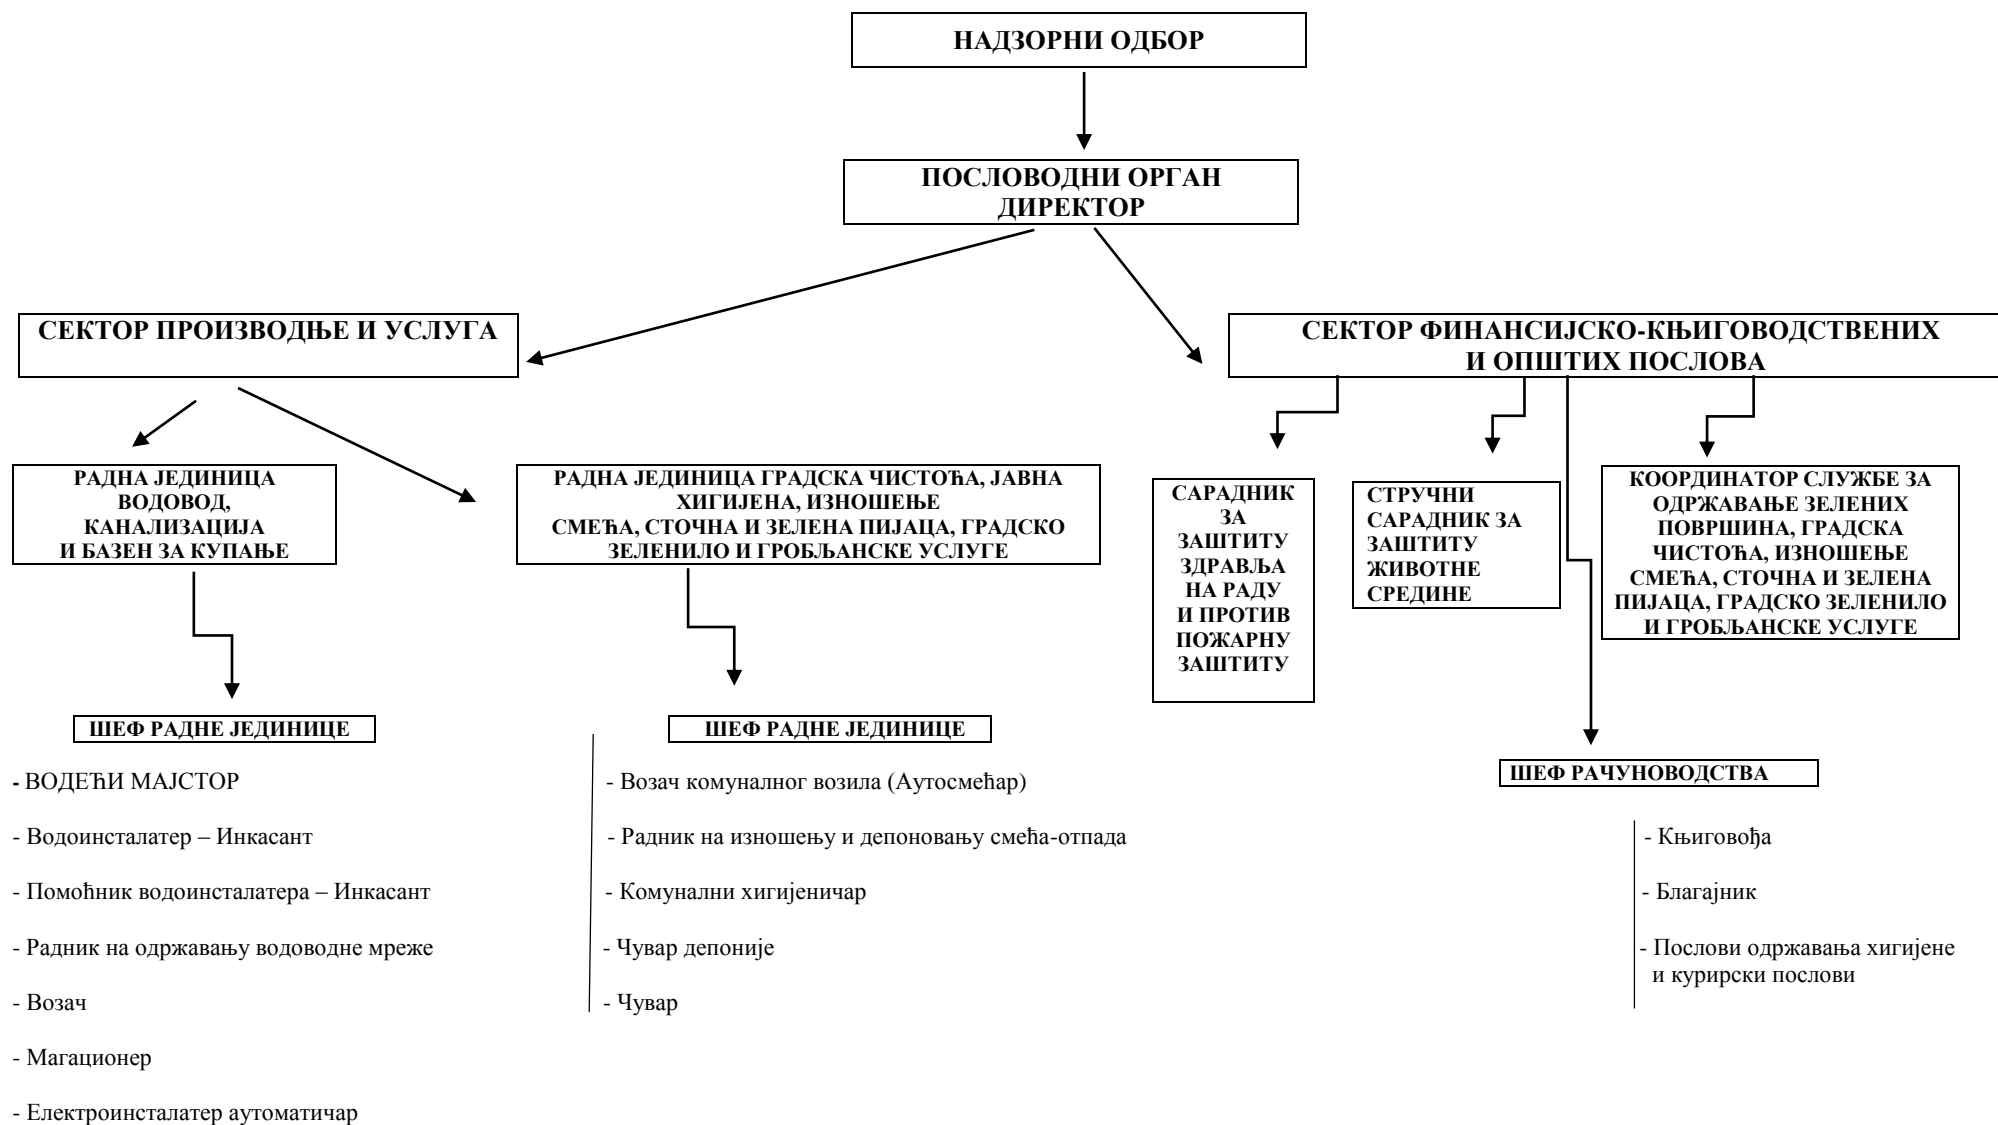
НАДЗОРНИ ОДБОР

ПОСЛОВОДНИ ОРГАН
ДИРЕКТОР

СЕКТОР ПРОИЗВОДЊЕ И УСЛУГА

СЕКТОР ФИНАНСИЈСКО-КЊИГОВОДСТВЕНИХ И ОПШТИХ ПОСЛОВА

РАДНА ЈЕДИНИЦА ВОДОВОД, КАНАЛИЗАЦИЈА И БАЗЕН ЗА КУПАЊЕ

ШЕФ РАДНЕ ЈЕДИНИЦЕ

- ВОДЕЋИ МАЈСТОР

- Водоинсталатер – Инкасант

- Помоћник водоинсталатера – Инкасант

- Радник на одржавању водоводне мреже

- Возач

- Магационер

- Електроинсталатер аутоматичар

РАДНА ЈЕДИНИЦА ГРАДСКА ЧИСТОЋА, ЈАВНА ХИГИЈЕНА, ИЗНОШЕЊЕ СМЕЋА, СТОЧНА И ЗЕЛЕНА ПИЈАЦА, ГРАДСКО ЗЕЛЕНИЛО И ГРОБЉАНСКЕ УСЛУГЕ

ШЕФ РАДНЕ ЈЕДИНИЦЕ

- Возач комуналног возила (Аутосмећар)

- Радник на изношењу и депоновању смећа-отпада

- Комунални хигијеничар

- Чувар депоније

- Чувар

САРАДНИК ЗА ЗАШТИТУ ЗДРАВЉА НА РАДУ И ПРОТИВ ПОЖАРНУ ЗАШТИТУ

СТРУЧНИ САРАДНИК ЗА ЗАШТИТУ ЖИВОТНЕ СРЕДИНЕ

КООРДИНАТОР СЛУЖБЕ ЗА ОДРЖАВАЊЕ ЗЕЛЕНИХ ПОВРШИНА, ГРАДСКА ЧИСТОЋА, ИЗНОШЕЊЕ СМЕЋА, СТОЧНА И ЗЕЛЕНА ПИЈАЦА, ГРАДСКО ЗЕЛЕНИЛО И ГРОБЉАНСКЕ УСЛУГЕ

ШЕФ РАЧУНОВОДСТВА

- Књиговођа

- Благајник

- Послови одржавања хигијене и курирски послови